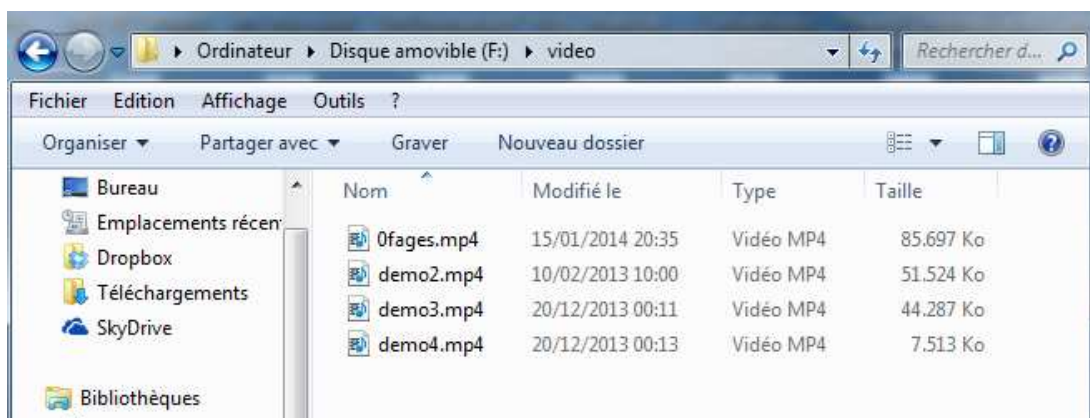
▸ Ordinateur ▸ Disque amovible (F:) ▸ video

Rechercher d...

Fichier Edition Affichage Outils ?

Organiser ▾ Partager avec ▾ Graver Nouveau dossier

Bureau
Emplacements récen
Dropbox
Téléchargements
SkyDrive

Bibliothèques

| Nom | Modifié le | Type | Taille |
|---|---|---|---|
| 0fages.mp4 | 15/01/2014 20:35 | Vidéo MP4 | 85.697 Ko |
| demo2.mp4 | 10/02/2013 10:00 | Vidéo MP4 | 51.524 Ko |
| demo3.mp4 | 20/12/2013 00:11 | Vidéo MP4 | 44.287 Ko |
| demo4.mp4 | 20/12/2013 00:13 | Vidéo MP4 | 7.513 Ko |